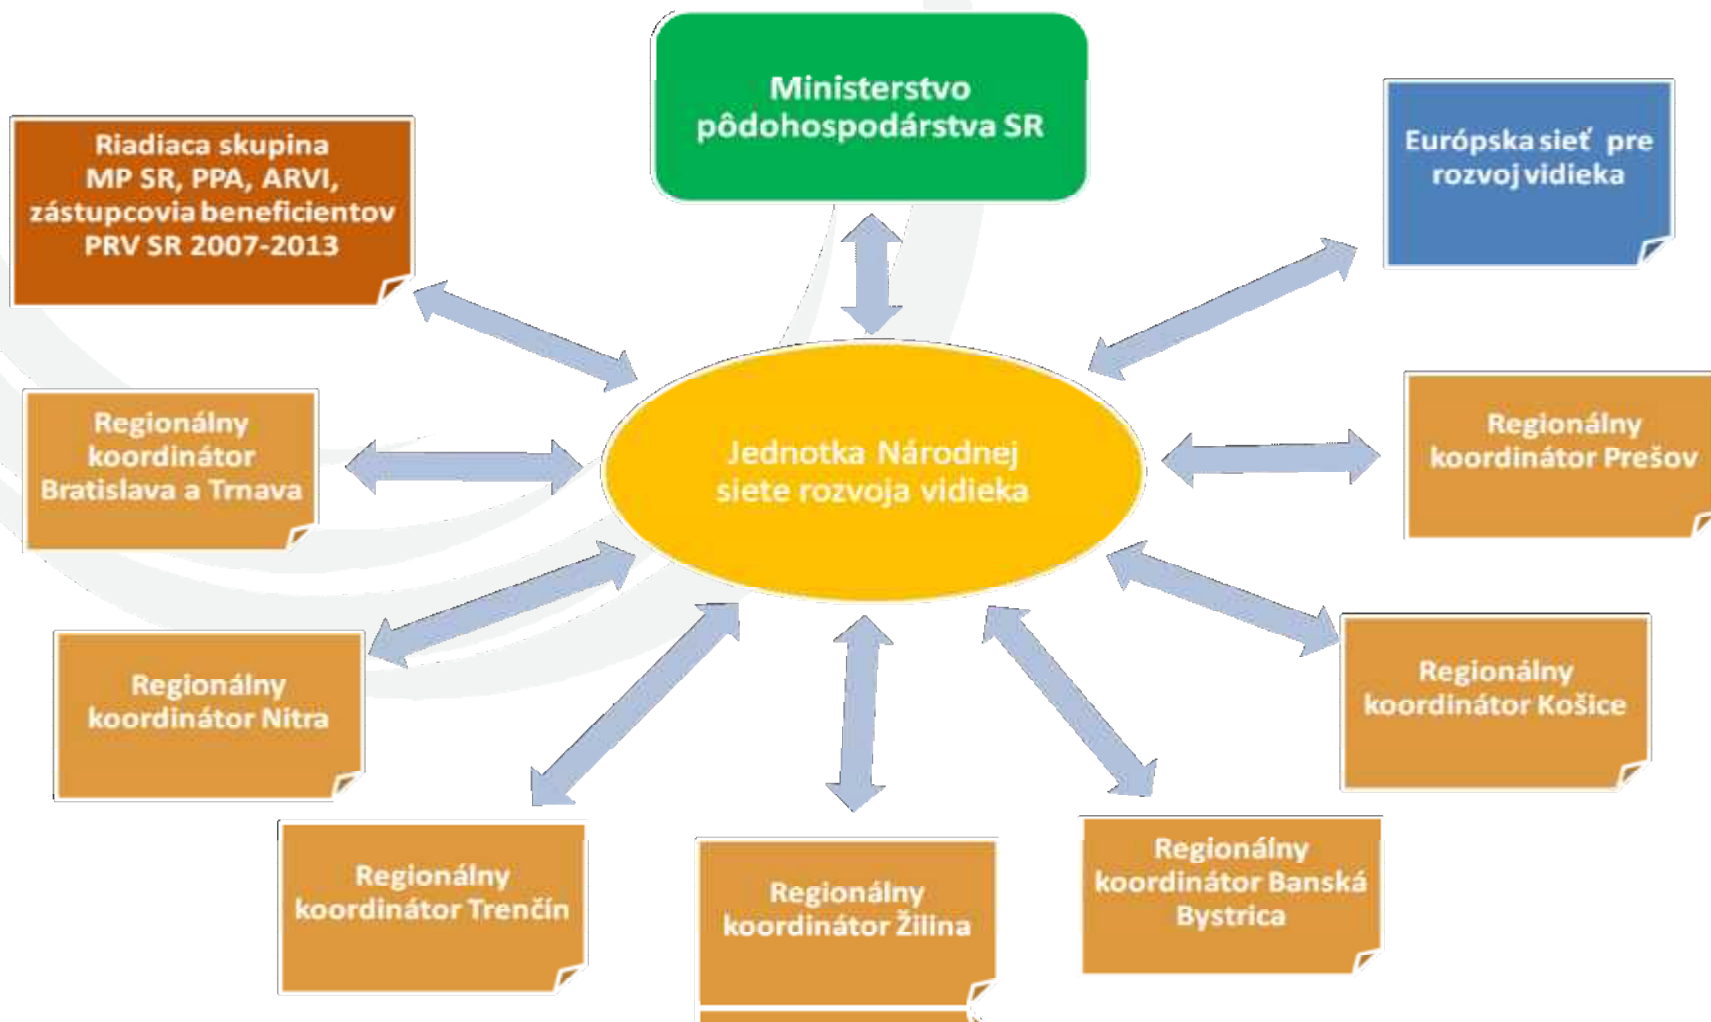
Ministerstvo pôdohospodárstva SR

Riadiaca skupina MP SR, PPA, ARVI, zástupcovia beneficientov PRV SR 2007-2013

Európska sieť pre rozvoj vidieka

Regionálny koordinátor Bratislava a Trnava

Jednotka Národnej siete rozvoja vidieka

Regionálny koordinátor Prešov

Regionálny koordinátor Nitra

Regionálny koordinátor Košice

Regionálny koordinátor Trenčín

Regionálny koordinátor Žilina

Regionálny koordinátor Banská Bystrica